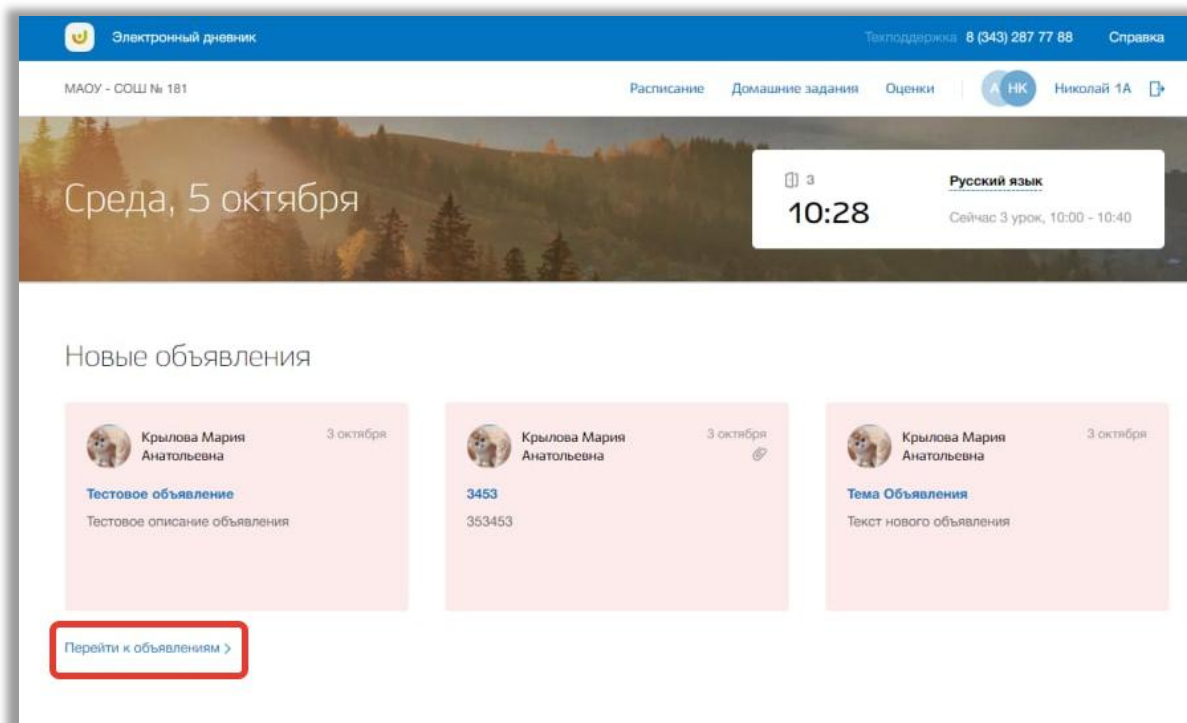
Электронный дневник

Техподдержка 8 (343) 287 77 88 Справка

МАОУ - СОШ № 181

Расписание Домашние задания Оценки

А НК Николай 1А

Среда, 5 октября

3

10:28

Русский язык

Сейчас 3 урок, 10:00 - 10:40

Новые объявления

Крылова Мария Анатольевна 3 октября

Тестовое объявление

Тестовое описание объявления

Крылова Мария Анатольевна 3 октября

3453

353453

Крылова Мария Анатольевна 3 октября

Тема Объявления

Текст нового объявления

Перейти к объявлениям >